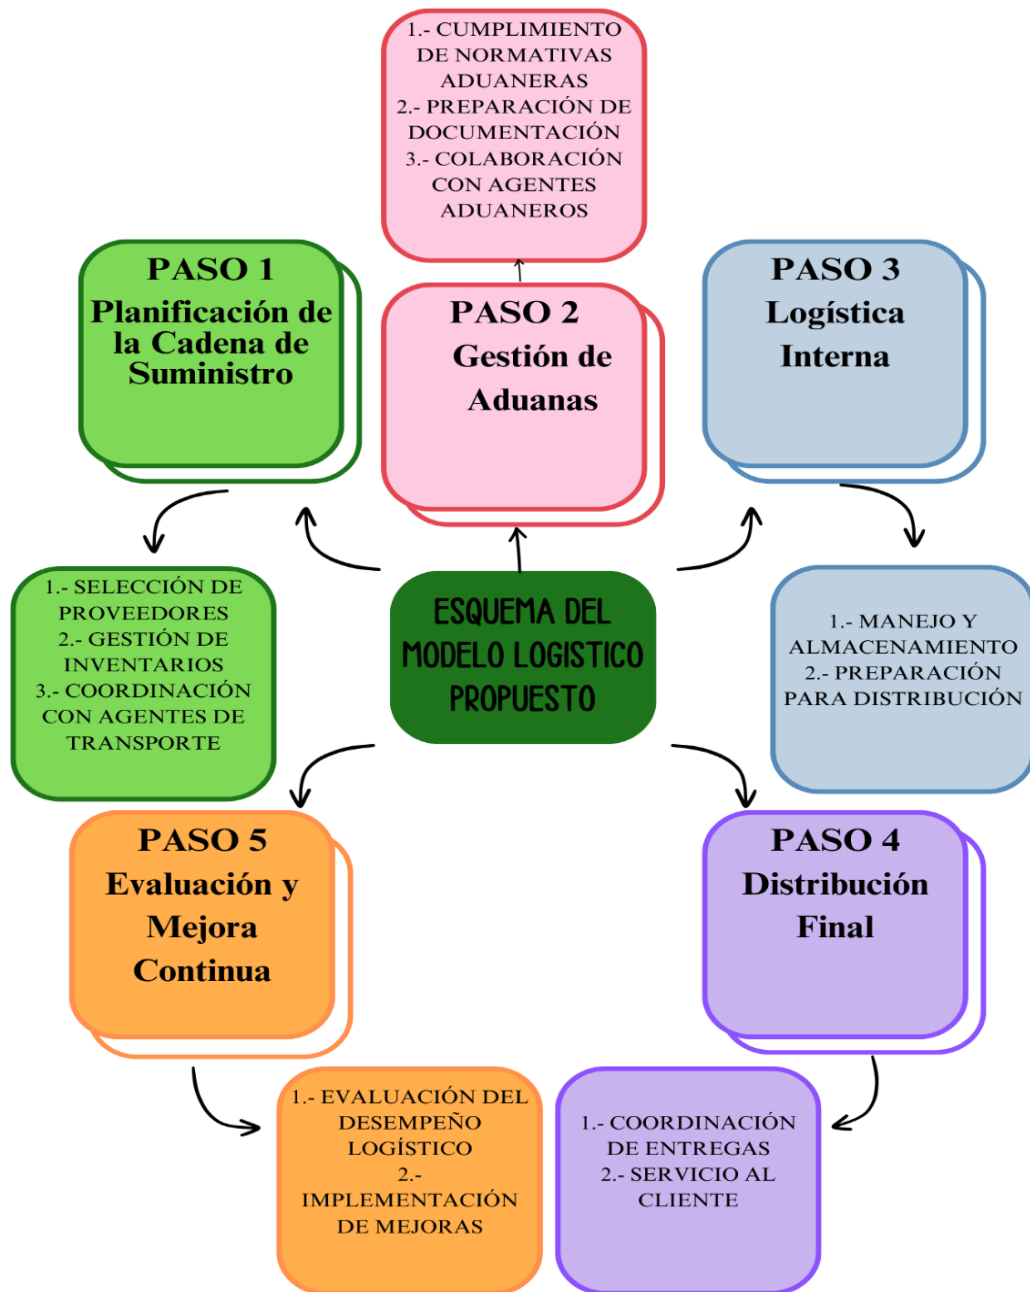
1.- CUMPLIMIENTO DE NORMATIVAS ADUANERAS
2.- PREPARACIÓN DE DOCUMENTACIÓN
3.- COLABORACIÓN CON AGENTES ADUANEROS

PASO 1
Planificación de la Cadena de Suministro

PASO 2
Gestión de Aduanas

PASO 3
Logística Interna

1.- SELECCIÓN DE PROVEEDORES
2.- GESTIÓN DE INVENTARIOS
3.- COORDINACIÓN CON AGENTES DE TRANSPORTE

ESQUEMA DEL MODELO LOGISTICO PROPUESTO

1.- MANEJO Y ALMACENAMIENTO
2.- PREPARACIÓN PARA DISTRIBUCIÓN

PASO 5
Evaluación y Mejora Continua

PASO 4
Distribución Final

1.- EVALUACIÓN DEL DESEMPEÑO LOGÍSTICO
2.- IMPLEMENTACIÓN DE MEJORAS

1.- COORDINACIÓN DE ENTREGAS
2.- SERVICIO AL CLIENTE